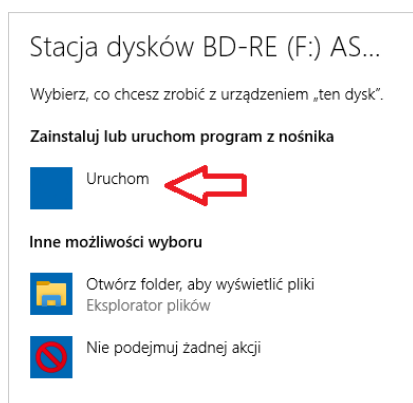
Stacja dysków BD-RE (F:) AS...

Wybierz, co chcesz zrobić z urządzeniem „ten dysk".

Zainstaluj lub uruchom program z nośnika

Uruchom

Inne możliwości wyboru

Otwórz folder, aby wyświetlić pliki
Eksplorator plików

Nie podejmuj żadnej akcji